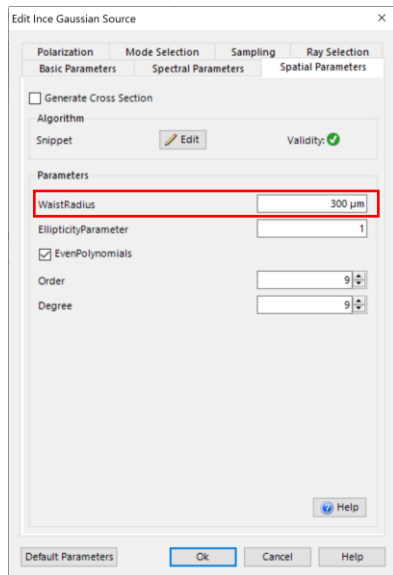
Edit Ince Gaussian Source

×

Polarization
Mode Selection
Sampling
Ray Selection
Basic Parameters
Spectral Parameters
Spatial Parameters

Generate Cross Section

Algorithm

Snippet
Edit
Validity:

Parameters

WaistRadius
300 µm

EllipticityParameter
1

EvenPolynomials

Order
9

Degree
9

Help

Default Parameters
Ok
Cancel
Help